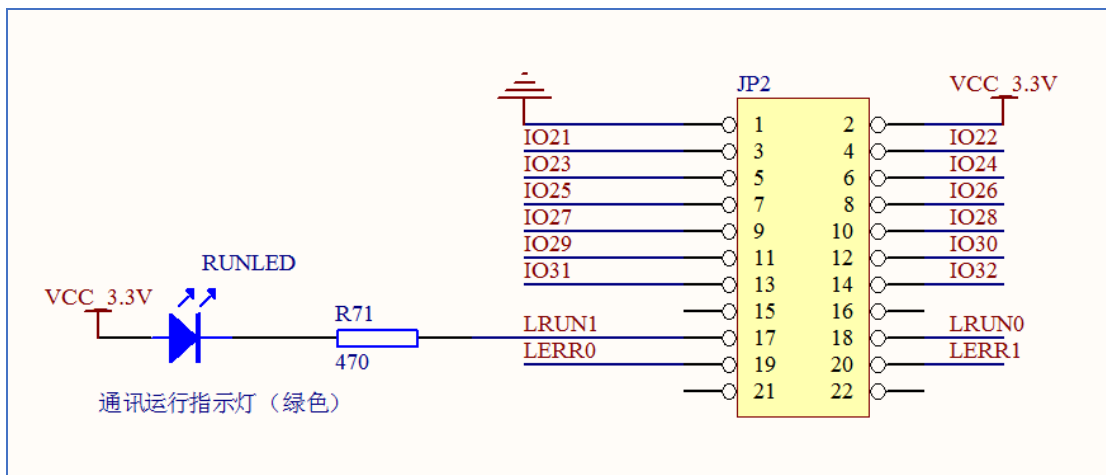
JP2

VCC_3.3V

| | | | |
|---|---|---|---|
| | 1 | 2 | |
| IO21 | 3 | 4 | IO22 |
| IO23 | 5 | 6 | IO24 |
| IO25 | 7 | 8 | IO26 |
| IO27 | 9 | 10 | IO28 |
| IO29 | 11 | 12 | IO30 |
| IO31 | 13 | 14 | IO32 |
| | 15 | 16 | |
| LRUN1 | 17 | 18 | LRUN0 |
| LERR0 | 19 | 20 | LERR1 |
| | 21 | 22 | |

RUNLED

VCC_3.3V

R71

470

通讯运行指示灯（绿色）